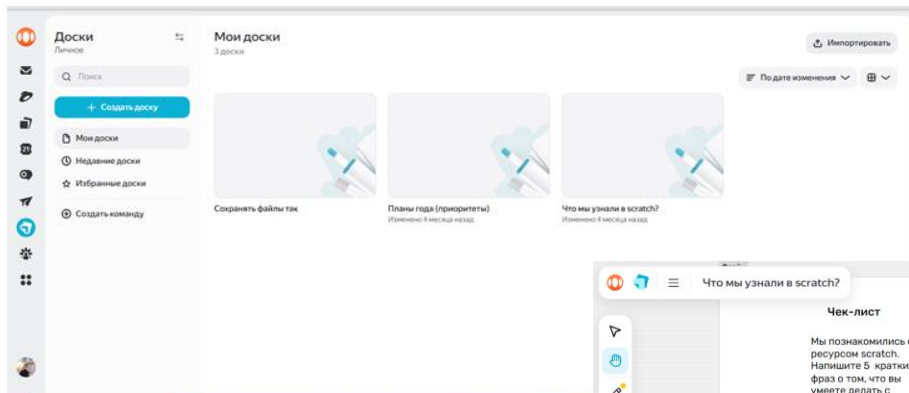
Доски
Личное

Поиск

+ Создать доску

Мои доски
Недавние доски
Избранные доски

Создать команду

Мои доски
3 доски

Импортировать

По дате изменения

Сохранять файлы так

Планы года (приоритеты)
Изменено 4 месяца назад

Что мы узнали в scratch?
Изменено 4 месяца назад

Что мы узнали в scratch?

Чек-лист

Мы познакомились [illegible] ресурсом scratch. Напишите 5 кратки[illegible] фраз о том, что вы умеете делать с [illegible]